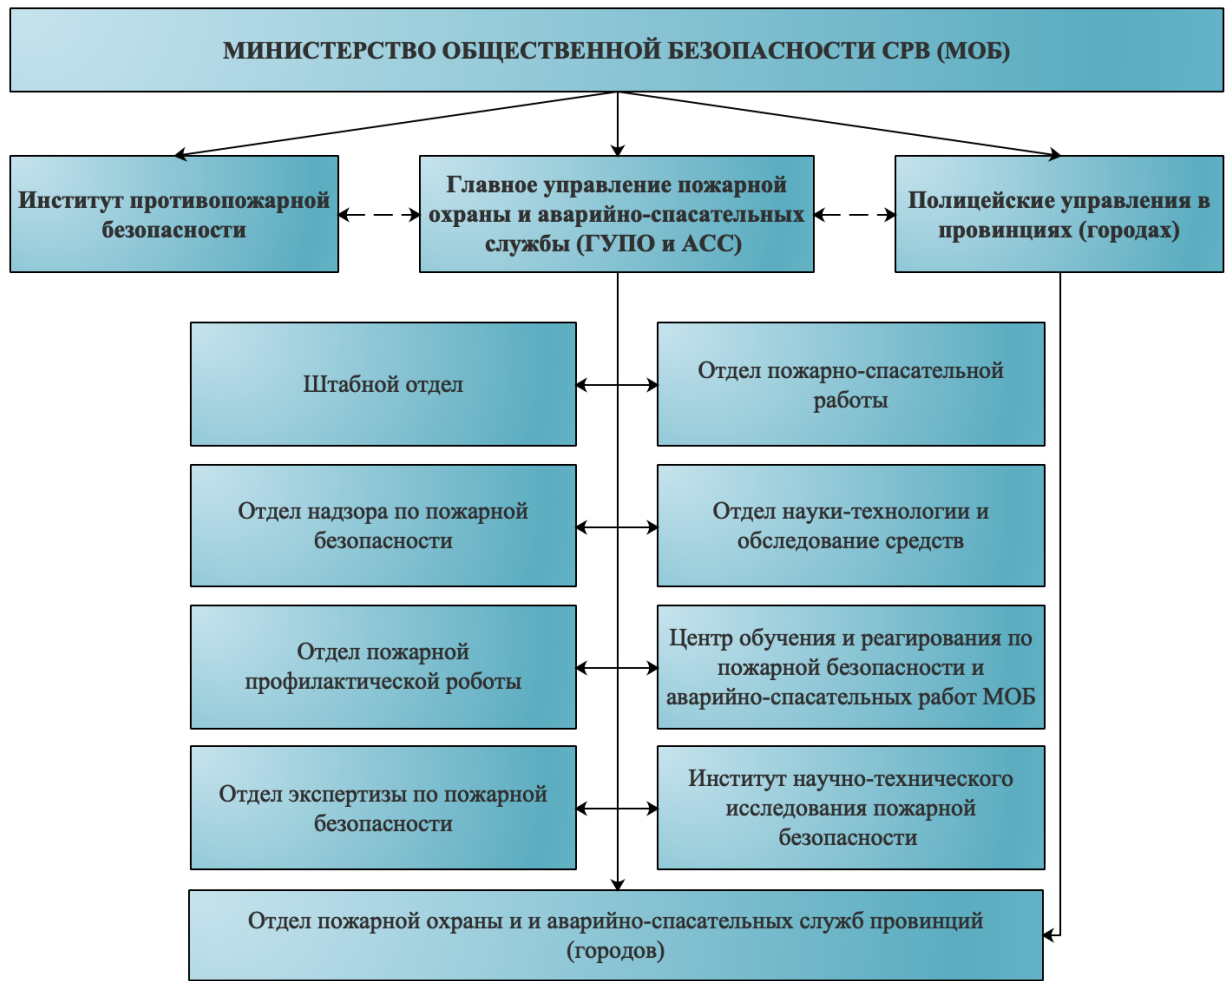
МИНИСТЕРСТВО ОБЩЕСТВЕННОЙ БЕЗОПАСНОСТИ СРВ (МОБ)

Институт противопожарной безопасности

Главное управление пожарной охраны и аварийно-спасательных службы (ГУПО и АСС)

Полицейские управления в провинциях (городах)

Штабной отдел

Отдел пожарно-спасательной работы

Отдел надзора по пожарной безопасности

Отдел науки-технологии и обследование средств

Отдел пожарной профилактической роботы

Центр обучения и реагирования по пожарной безопасности и аварийно-спасательных работ МОБ

Отдел экспертизы по пожарной безопасности

Институт научно-технического исследования пожарной безопасности

Отдел пожарной охраны и и аварийно-спасательных служб провинций (городов)